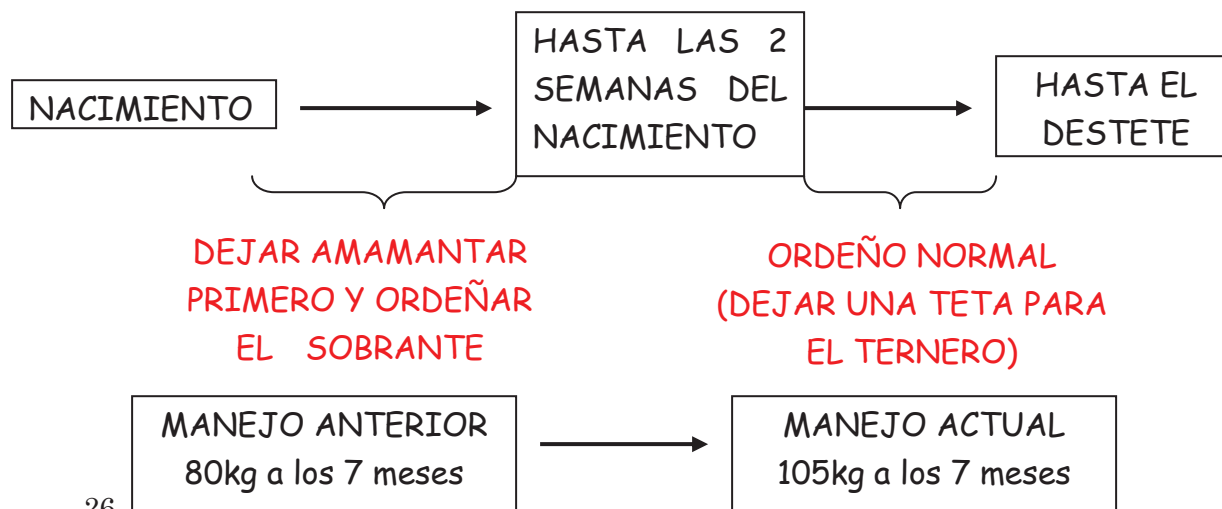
NACIMIENTO

HASTA LAS 2 SEMANAS DEL NACIMIENTO

HASTA EL DESTETE

DEJAR AMAMANTAR PRIMERO Y ORDEÑAR EL SOBRANTE

ORDEÑO NORMAL (DEJAR UNA TETA PARA EL TERNERO)

MANEJO ANTERIOR
80kg a los 7 meses

MANEJO ACTUAL
105kg a los 7 meses

26